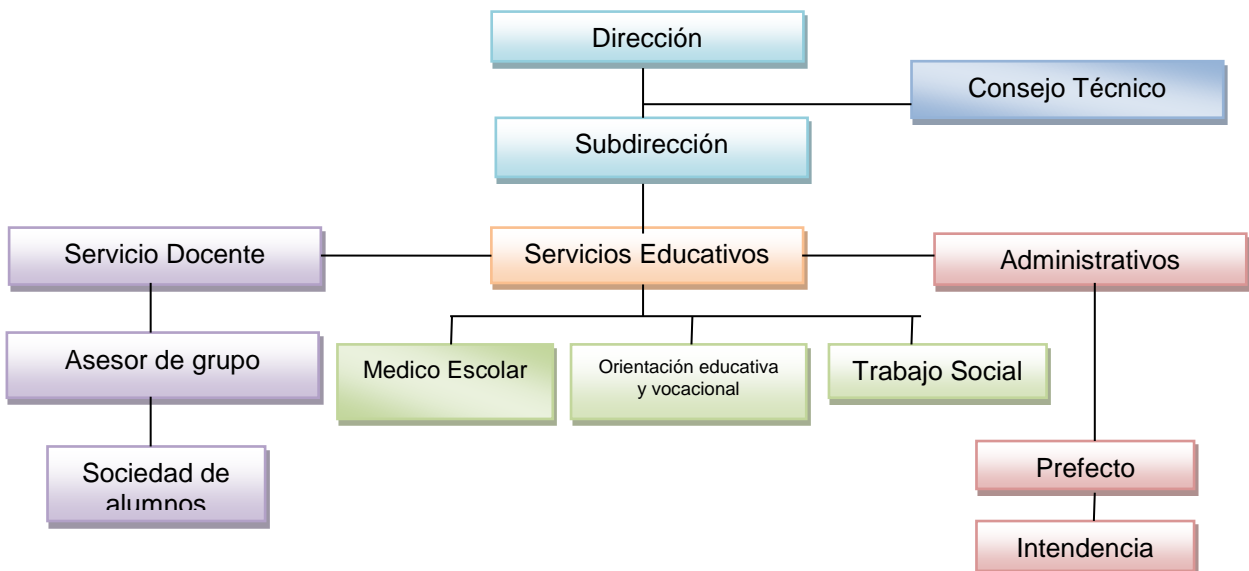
Dirección

Consejo Técnico

Subdirección

Servicio Docente

Servicios Educativos

Administrativos

Asesor de grupo

Medico Escolar

Orientación educativa y vocacional

Trabajo Social

Sociedad de alumnos

Prefecto

Intendencia